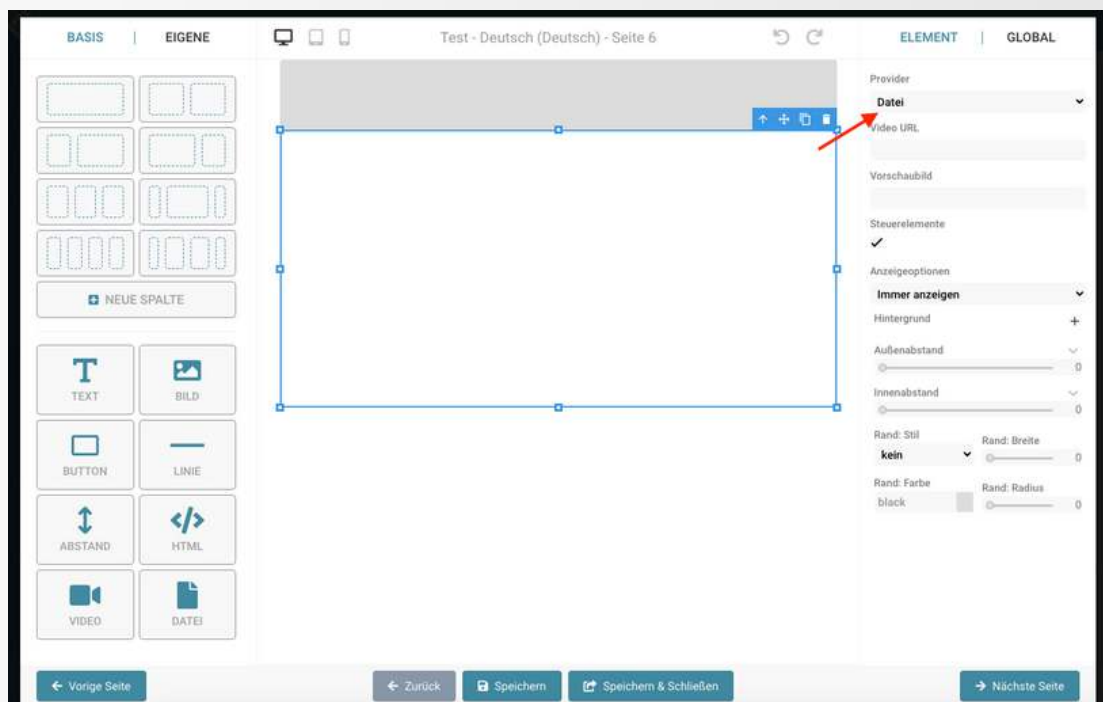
BASIS | EIGENE

Test - Deutsch (Deutsch) - Seite 6

ELEMENT | GLOBAL

NEUE SPALTE

TEXT
BILD
BUTTON
LINIE
ABSTAND
HTML
VIDEO
DATEI

Provider
Datei
Video URL
Vorschaubild
Steuerelemente
✓
Anzeigeoptionen
Immer anzeigen
Hintergrund
+
Außenabstand
0
Innenabstand
0
Rand: Stil
kein
Rand: Breite
0
Rand: Farbe
black
Rand: Radius
0

← Vorige Seite
← Zurück
Speichern
Speichern & Schließen
→ Nächste Seite